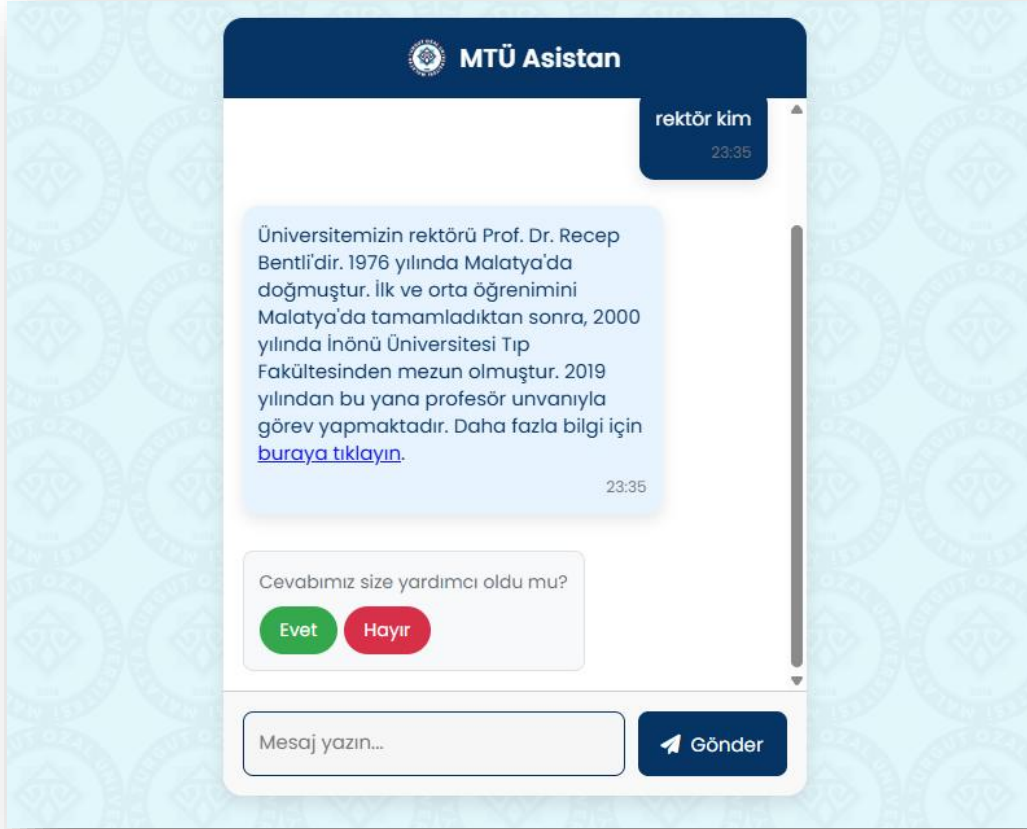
MTÜ Asistan

rektör kim

23:35

Üniversitemizin rektörü Prof. Dr. Recep Bentli'dir. 1976 yılında Malatya'da doğmuştur. İlk ve orta öğrenimini Malatya'da tamamladıktan sonra, 2000 yılında İnönü Üniversitesi Tıp Fakültesinden mezun olmuştur. 2019 yılından bu yana profesör unvanıyla görev yapmaktadır. Daha fazla bilgi için buraya tıklayın.

23:35

Cevabımız size yardımcı oldu mu?

Evet

Hayır

Mesaj yazın...

Gönder